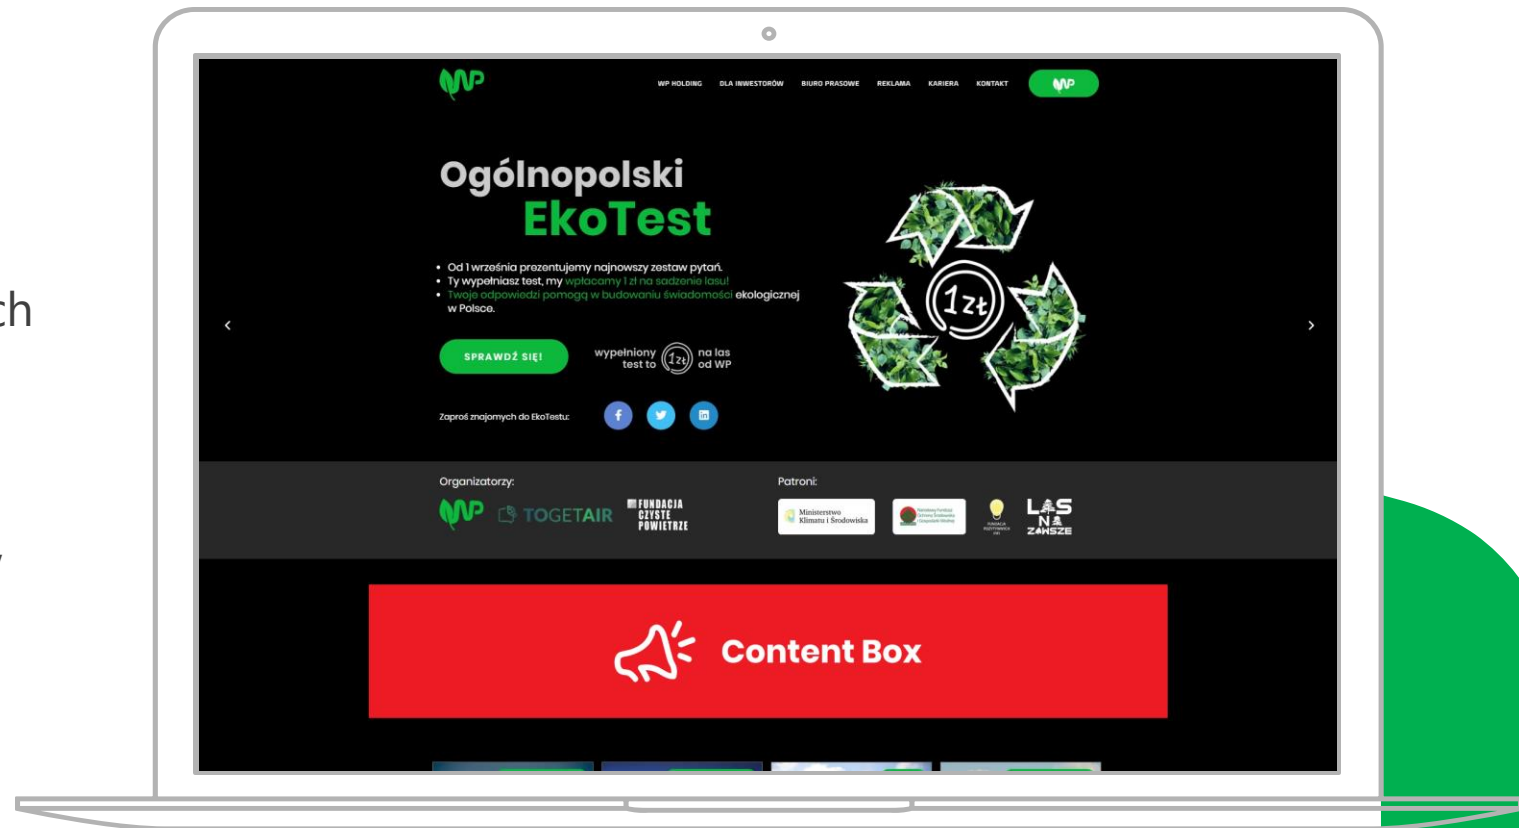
ch

WP

WP HOLDING DLA INWESTORÓW BIURO PRASOWE REKLAMA KARIERA KONTAKT WP

Ogólnopolski
EkoTest

• Od 1 września prezentujemy najnowszy zestaw pytań.
• Ty wypełniasz test, my wpłacamy 1 zł na sadzenie lasu!
• Twoje odpowiedzi pomogą w budowaniu świadomości ekologicznej w Polsce.

1zł

SPRAWDŹ SIĘ!

wypełniony test to 1zł na las od WP

Zaproś znajomych do EkoTestu:

Organizatorzy:
WP TOGETAIR FUNDACJA CZYSTE POWIETRZE

Patroni:
Ministerstwo Klimatu i Środowiska
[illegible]
LAS NA ZAWSZE

Content Box